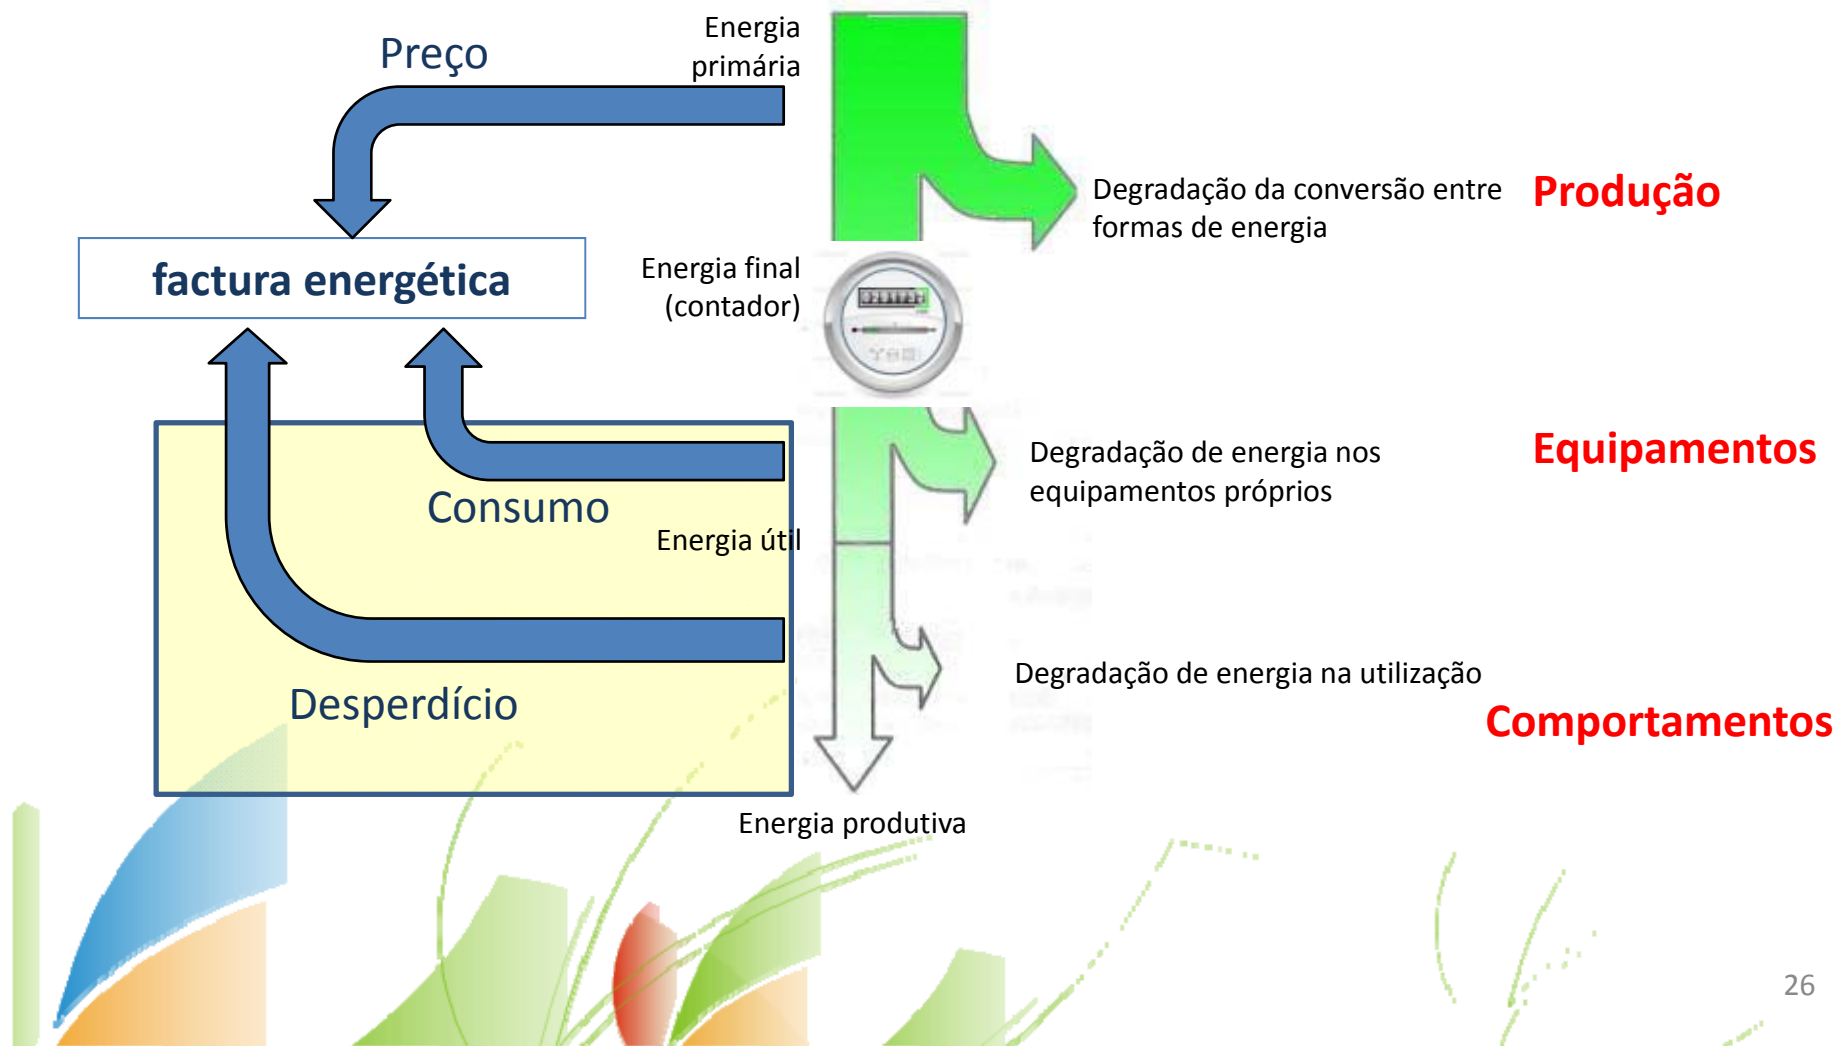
Preço

Energia primária

factura energética

Energia final (contador)

Consumo

Energia útil

Desperdício

Energia produtiva

Degradação da conversão entre formas de energia

Produção

Degradação de energia nos equipamentos próprios

Equipamentos

Degradação de energia na utilização

Comportamentos

26